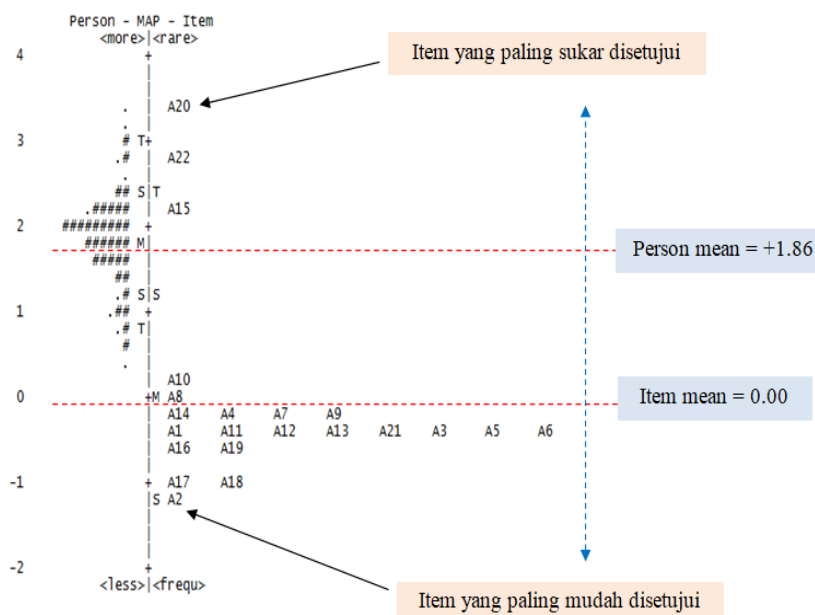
Person - MAP - Item
<more>|<rare>
4 +
Item yang paling sukar disetujui
. | A20
.
3 # T+
.# | A22
.
## S|T
.##### | A15
2 ######### +
###### M|
Person mean = +1.86
#####
##
.# S|S
1 .## +
.# T|
#
.
A10
0 +M A8
Item mean = 0.00
A14 A4 A7 A9
A1 A11 A12 A13 A21 A3 A5 A6
A16 A19
-1 + A17 A18
|S A2
-2 +
<less>|<frequ>
Item yang paling mudah disetujui